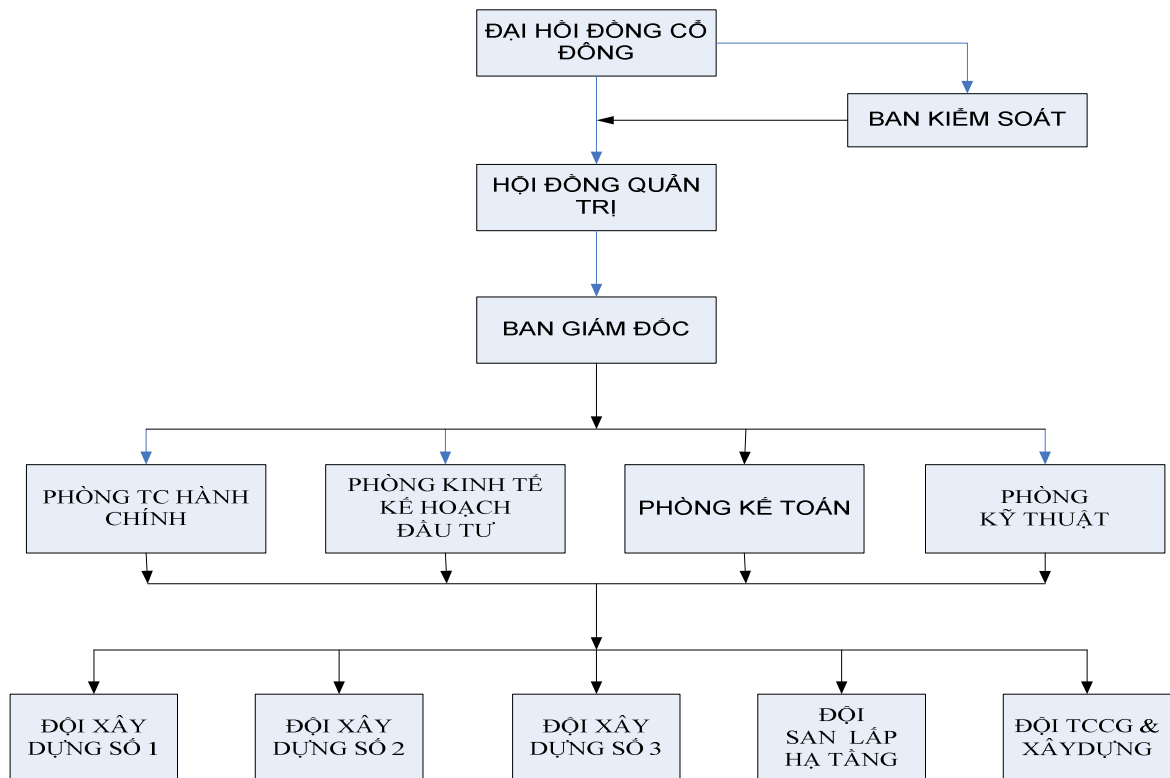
ĐẠI HỘI ĐỒNG CỔ ĐÔNG

BAN KIỂM SOÁT

HỘI ĐỒNG QUẢN TRỊ

BAN GIÁM ĐỐC

PHÒNG TC HÀNH CHÍNH

PHÒNG KINH TẾ KẾ HOẠCH ĐẦU TƯ

PHÒNG KẾ TOÁN

PHÒNG KỸ THUẬT

ĐỘI XÂY DỰNG SỐ 1

ĐỘI XÂY DỰNG SỐ 2

ĐỘI XÂY DỰNG SỐ 3

ĐỘI SAN LẤP HẠ TẦNG

ĐỘI TCCG & XÂYDỰNG